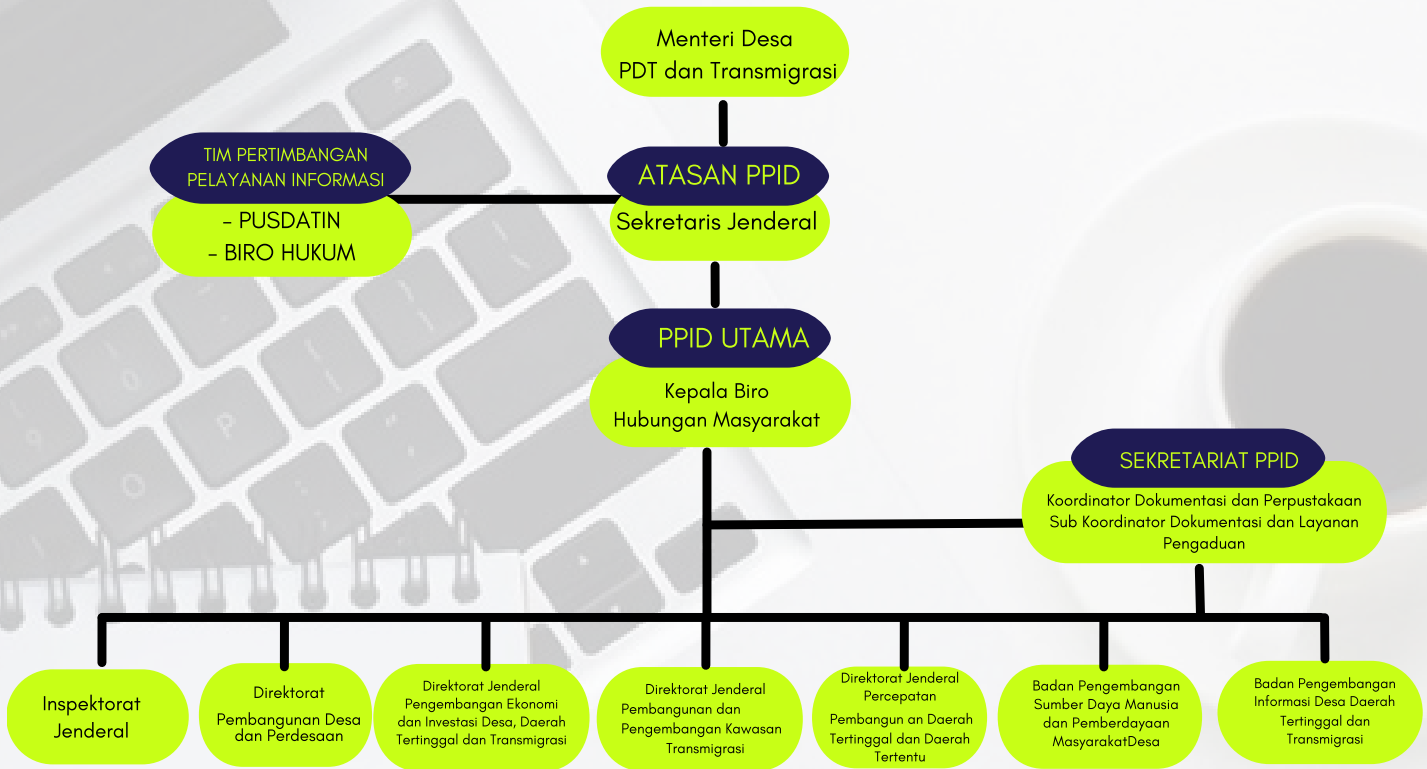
Menteri Desa
PDT dan Transmigrasi

TIM PERTIMBANGAN
PELAYANAN INFORMASI

- PUSDATIN
- BIRO HUKUM

ATASAN PPID

Sekretaris Jenderal

PPID UTAMA

Kepala Biro
Hubungan Masyarakat

SEKRETARIAT PPID

Koordinator Dokumentasi dan Perpustakaan
Sub Koordinator Dokumentasi dan Layanan Pengaduan

Inspektorat Jenderal

Direktorat
Pembangunan Desa dan Perdesaan

Direktorat Jenderal Pengembangan Ekonomi dan Investasi Desa, Daerah Tertinggal dan Transmigrasi

Direktorat Jenderal Pembangunan dan Pengembangan Kawasan Transmigrasi

Direktorat Jenderal Percepatan
Pembangun an Daerah Tertinggal dan Daerah Tertentu

Badan Pengembangan Sumber Daya Manusia dan Pemberdayaan MasyarakatDesa

Badan Pengembangan Informasi Desa Daerah Tertinggal dan Transmigrasi